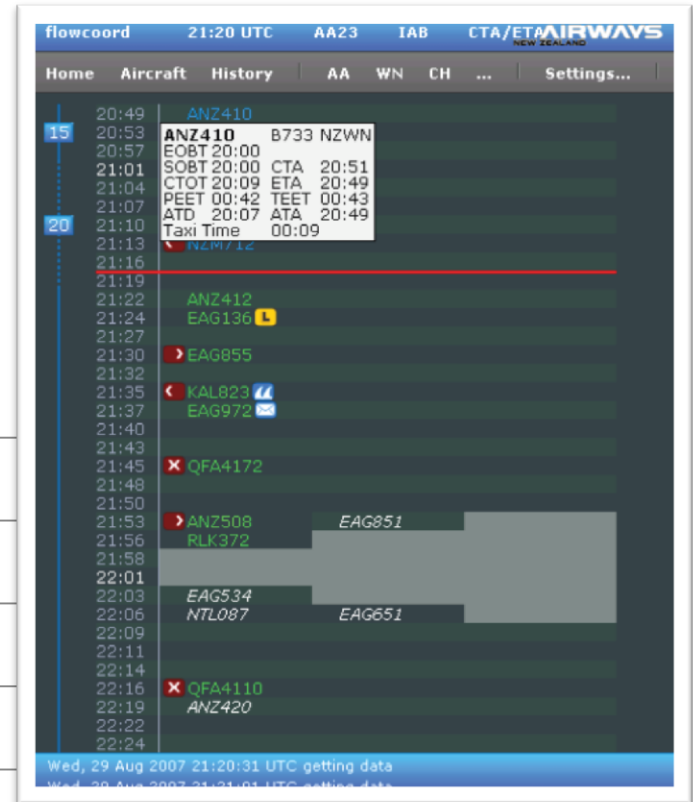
flowcoord 21:20 UTC AA23 IAB CTA/ETA AIRWAYS NEW ZEALAND

Home Aircraft History AA WN CH ... Settings...

15
20

20:49 ANZ410
20:53
20:57
21:01
21:04
21:07
21:10
21:13 NZM712
21:16
21:19
21:22 ANZ412
21:24 EAG136 L
21:27
21:30 EAG855
21:32
21:35 KAL823
21:37 EAG972
21:40
21:43
21:45 QFA4172
21:48
21:50
21:53 ANZ508 EAG851
21:56 RLK372
21:58
22:01
22:03 EAG534
22:06 NTL087 EAG651
22:09
22:11
22:14
22:16 QFA4110
22:19 ANZ420
22:22
22:24

ANZ410 B733 NZWN
EOBT 20:00
SOBT 20:00 CTA 20:51
CTOT 20:09 ETA 20:49
PEET 00:42 TEET 00:43
ATD 20:07 ATA 20:49
Taxi Time 00:09

Wed, 29 Aug 2007 21:20:31 UTC getting data
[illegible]